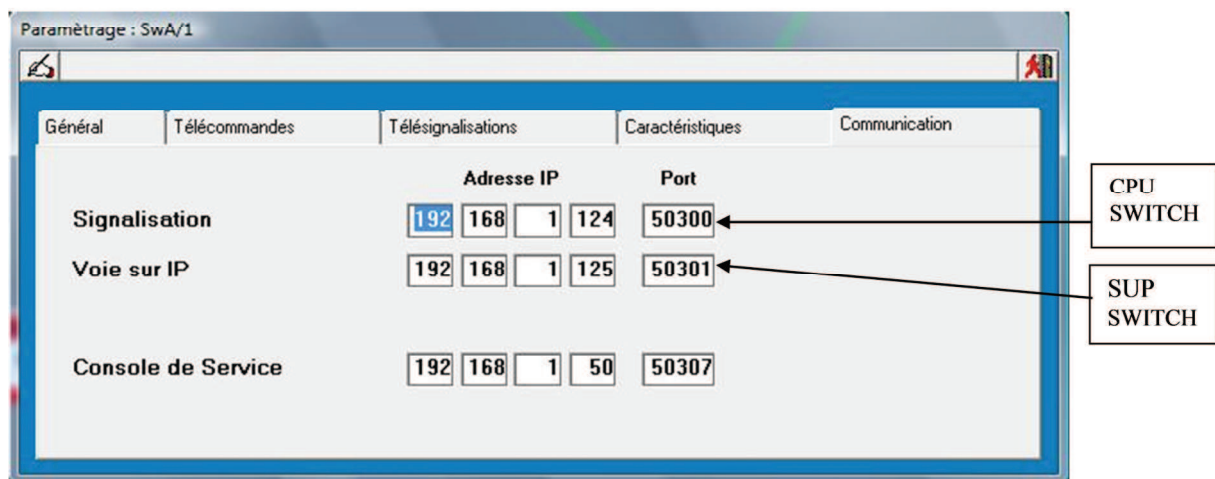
Paramètrage : SwA/1

Général | Télécommandes | Télésignalisations | Caractéristiques | Communication

| | Adresse IP | | | | Port |
|---|---|---|---|---|---|
| Signalisation | 192 | 168 | 1 | 124 | 50300 |
| Voie sur IP | 192 | 168 | 1 | 125 | 50301 |
| Console de Service | 192 | 168 | 1 | 50 | 50307 |

CPU SWITCH

SUP SWITCH